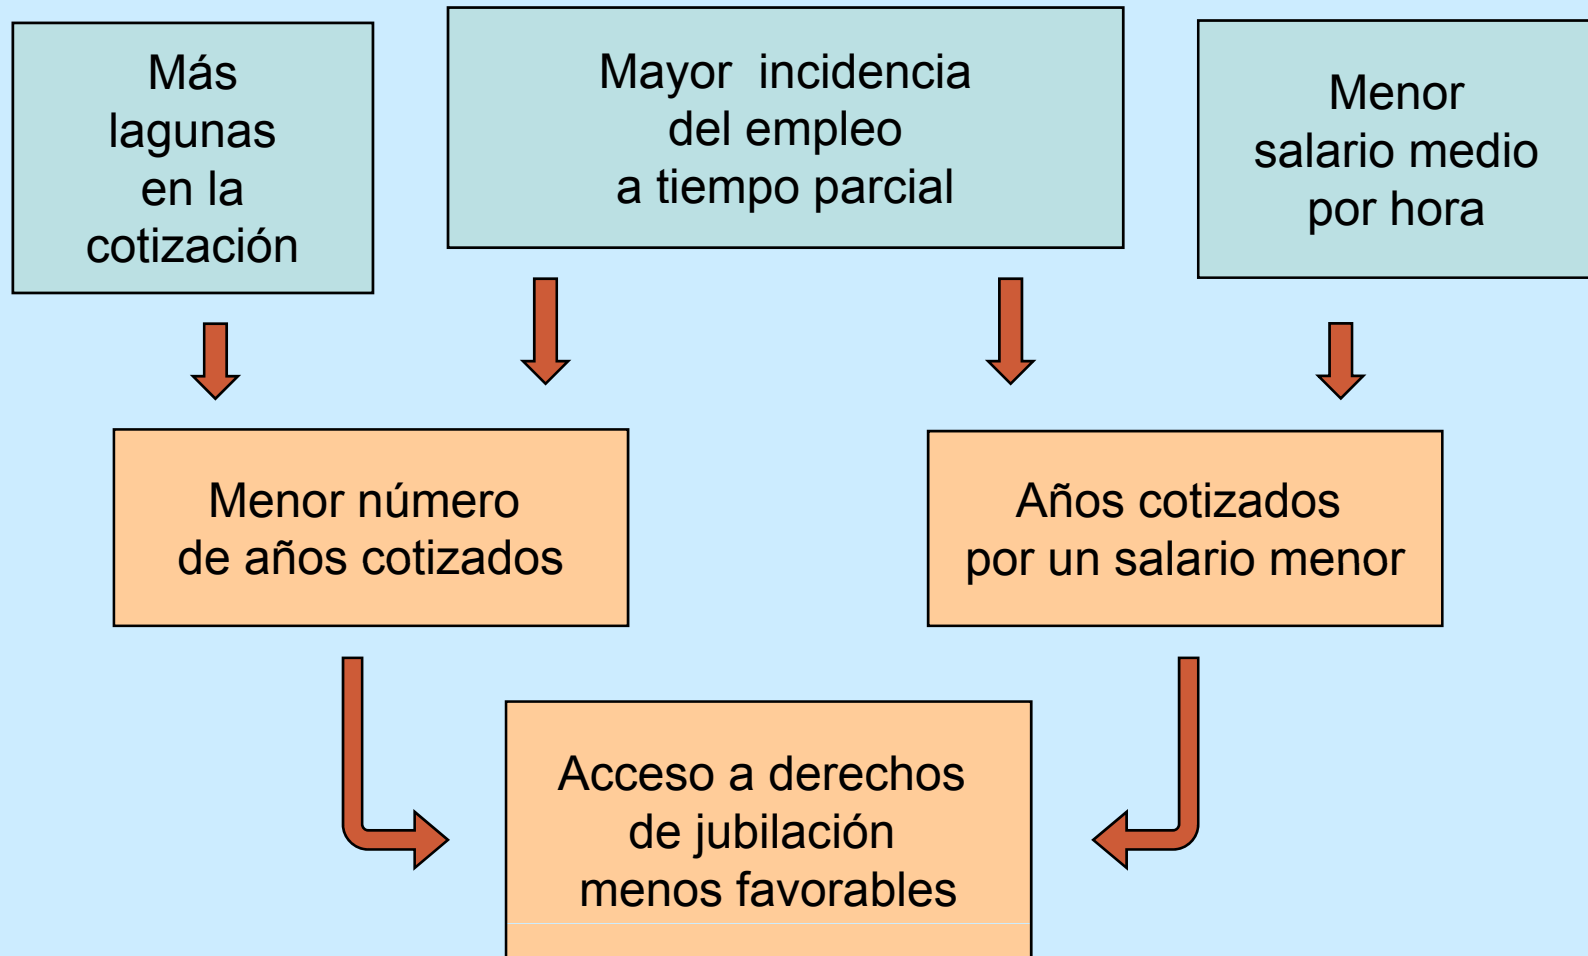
Más lagunas en la cotización

Mayor incidencia del empleo a tiempo parcial

Menor salario medio por hora

Menor número de años cotizados

Años cotizados por un salario menor

Acceso a derechos de jubilación menos favorables